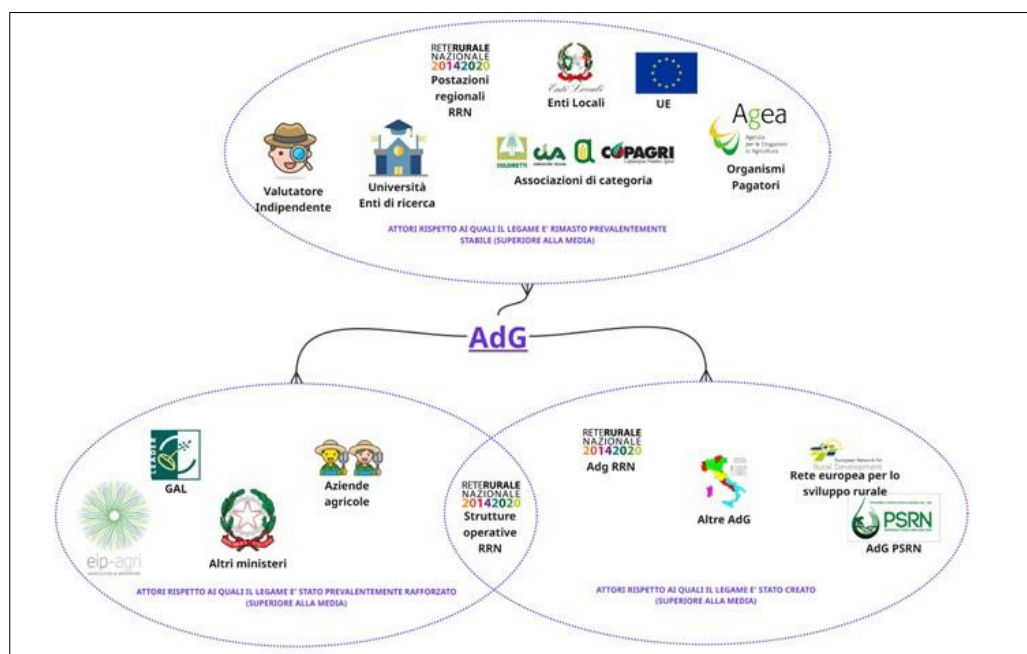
RETERURALE NAZIONALE 20142020
Postazioni regionali RRN

Enti Locali

UE

Agea
Agenzia per le Erogazioni in Agricoltura

Valutatore Indipendente

Università Enti di ricerca

COLDIRETTI CIA CONFAGRICOLTURA COPAGRI

Associazioni di categoria

Organismi Pagatori

ATTORI RISPETTO AI QUALI IL LEGAME E' RIMASTO PREVALENTEMENTE STABILE (SUPERIORE ALLA MEDIA)

AdG

LEADER

GAL

Aziende agricole

eip-agri

Altri ministeri

RETERURALE NAZIONALE 20142020
Strutture operative RRN

ATTORI RISPETTO AI QUALI IL LEGAME E' STATO PREVALENTEMENTE RAFFORZATO (SUPERIORE ALLA MEDIA)

RETERURALE NAZIONALE 20142020
Adg RRN

Altre AdG

European Network for Rural Development
Rete europea per lo sviluppo rurale

PSRN
AdG PSRN

ATTORI RISPETTO AI QUALI IL LEGAME E' STATO CREATO (SUPERIORE ALLA MEDIA)